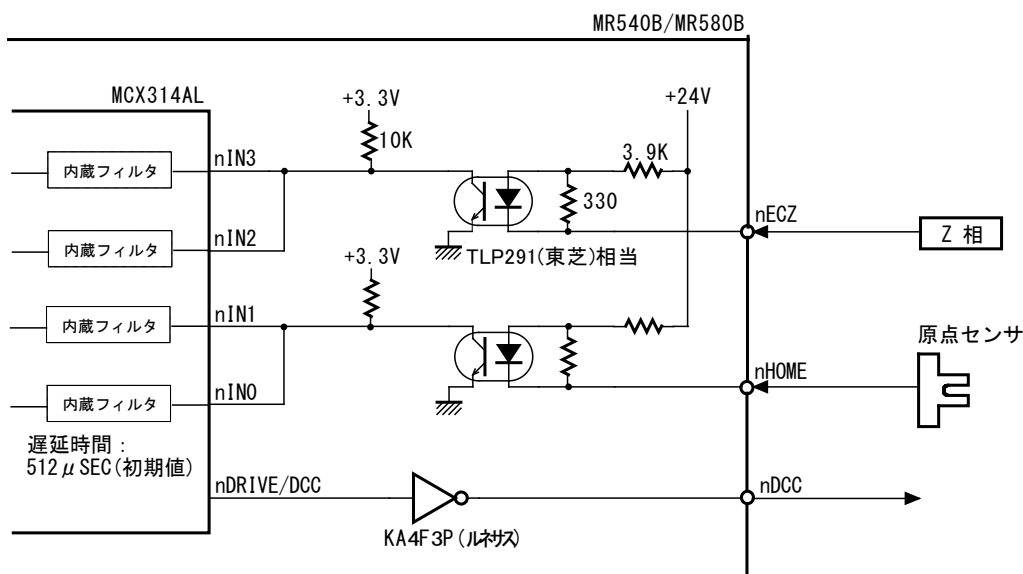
MR540B/MR580B

MCX314AL

+3.3V

10K

+24V

内蔵フィルタ

nIN3

3.9K

330

内蔵フィルタ

nIN2

nECZ

Z 相

+3.3V

TLP291(東芝)相当

内蔵フィルタ

nIN1

原点センサ

nHOME

内蔵フィルタ

nIN0

遅延時間：
512$\mu$SEC(初期値)

nDRIVE/DCC

nDCC

KA4F3P (ルネサス)